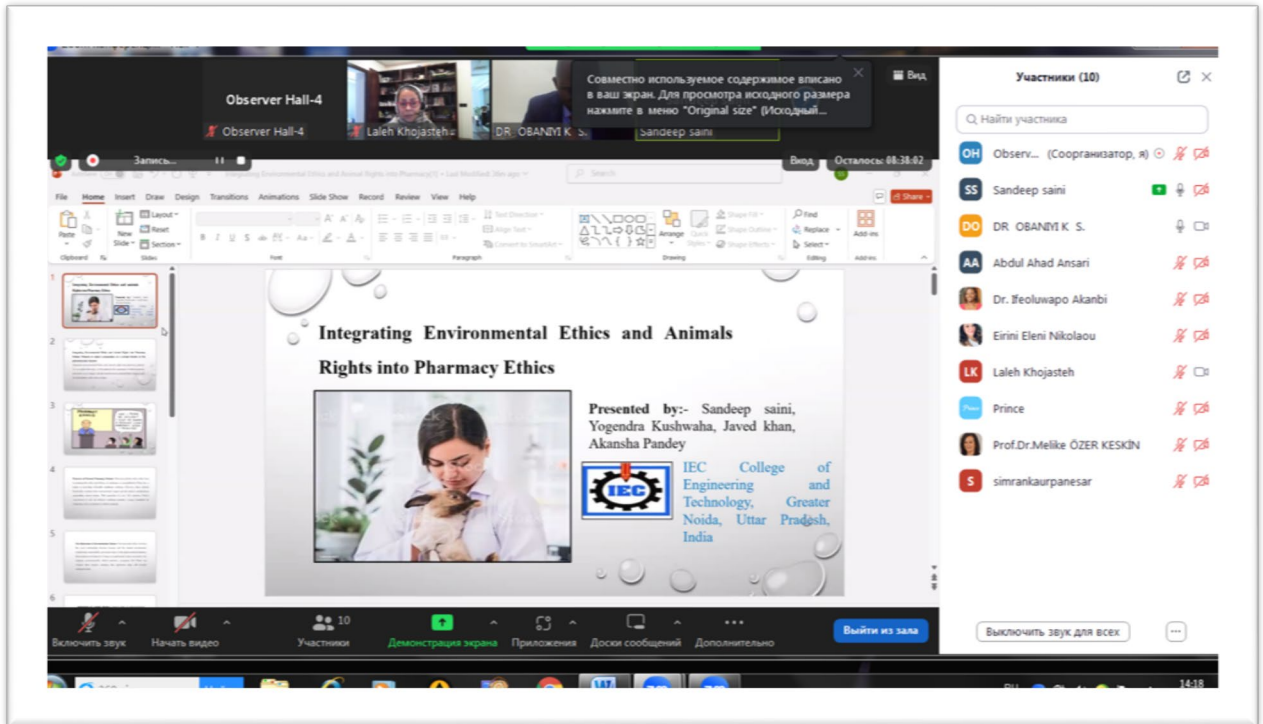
Observer Hall-4

Observer Hall-4

Laleh Khojasteh

DR OBANIYI K S.

Sandeep saini

Совместно используемое содержимое вписано в ваш экран. Для просмотра исходного размера нажмите в меню "Original size" (Исходный...

Вид

Запись...

Вход

Осталось: 00:38:02

File Home Insert Draw Design Transitions Animations Slide Show Record Review View Help

Share

Paste

Clipboard

New Slide

Layout

Reset

Section

Slides

Font

Paragraph

Text Direction

Align Text

Convert to SmartArt

Drawing

Arrange

Quick Styles

Shape Fill

Shape Outline

Shape Effects

Find

Replace

Select

Editing

Add-ins

Add-ins

Integrating Environmental Ethics and Animals Rights into Pharmacy Ethics

Presented by:- Sandeep saini, Yogendra Kushwaha, Javed khan, Akansha Pandey

IEC

IEC College of Engineering and Technology, Greater Noida, Uttar Pradesh, India

Участники (10)

Найти участника

OH Observ... (Соорганизатор, я)

SS Sandeep saini

DO DR OBANIYI K S.

AA Abdul Ahad Ansari

Dr. Ifeoluwapo Akanbi

Eirini Eleni Nikolaou

LK Laleh Khojasteh

Prince

Prof.Dr.Melike ÖZER KESKİN

S simrankaurpanesar

Включить звук

Начать видео

10 Участники

Демонстрация экрана

Приложения

Доски сообщений

Дополнительно

Выйти из зала

Выключить звук для всех

14:18